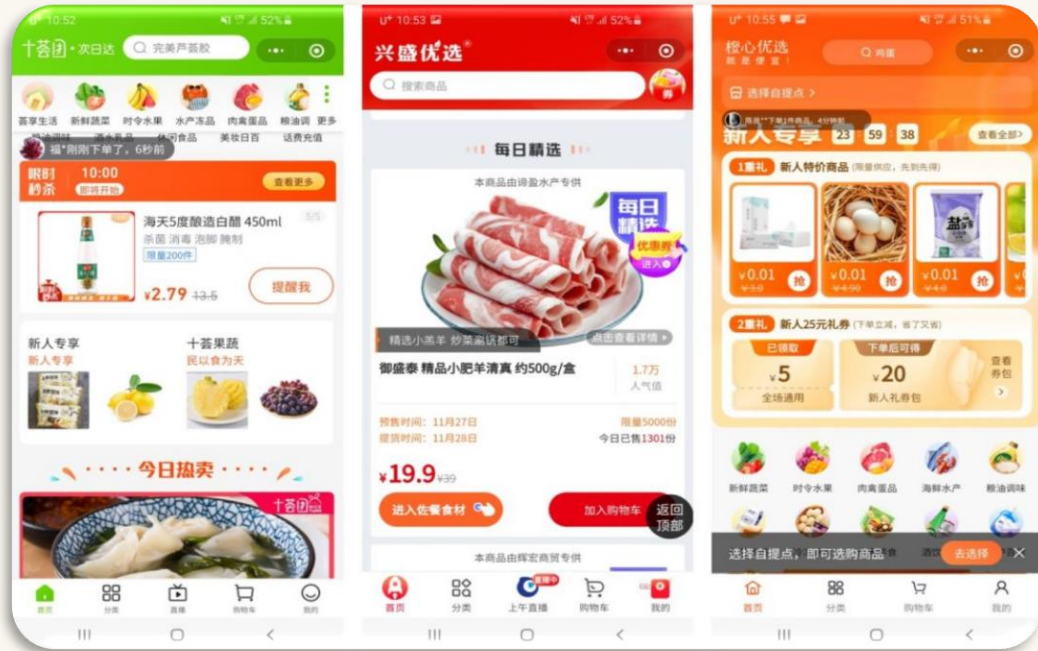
10:52 52%
十荟团·次日达
完美芦荟胶
荟享生活 新鲜蔬菜 时令水果 水产冻品 肉禽蛋品 粮油调味 更多
粮油调味 酒水饮品 休闲食品 美妆日百 话费充值
福*刚刚下单了，6秒前
限时秒杀 10:00 即将开始
查看更多
海天5度酿造白醋 450ml
5/5
凉菜 消毒 泡脚 腌制
限量200件
¥2.79 13.5
提醒我
新人专享
新人专享
十荟果蔬
民以食为天
今日热卖
十荟团

首页 分类 直播 购物车 我的

10:53 52%
兴盛优选
搜索商品
券
每日精选
本商品由诗盈水产专供
每日精选
优惠券
进入
精选小羔羊 炒菜涮话都可
点击查看详情
御盛泰 精品小肥羊清真 约500g/盒
1.7万
人气值
预售时间：11月27日
提货时间：11月28日
限量5000份
今日已售1301份
¥19.9 ¥39
进入佐餐食材
加入购物车
返回顶部
本商品由辉宏商贸专供
首页 分类 上午直播 直播中 购物车 我的

10:55 51%
橙心优选
就是便宜！
鸡蛋
选择自提点 >
陈**下单1件商品 4分钟前
新人专享 23 59 38
查看全部>
1重礼 新人特价商品 (限量供应，先到先得)
¥0.01 ¥3.0 抢
¥0.01 ¥4.90 抢
¥0.01 ¥4.0 抢
2重礼 新人25元礼券 (下单立减，省了又省)
已领取
¥5
全场通用
下单后可得
¥20
新人礼券包
查看券包
新鲜蔬菜 时令水果 肉禽蛋品 海鲜水产 粮油调味
选择自提点，即可选购商品
去选择
首页 分类 购物车 我的